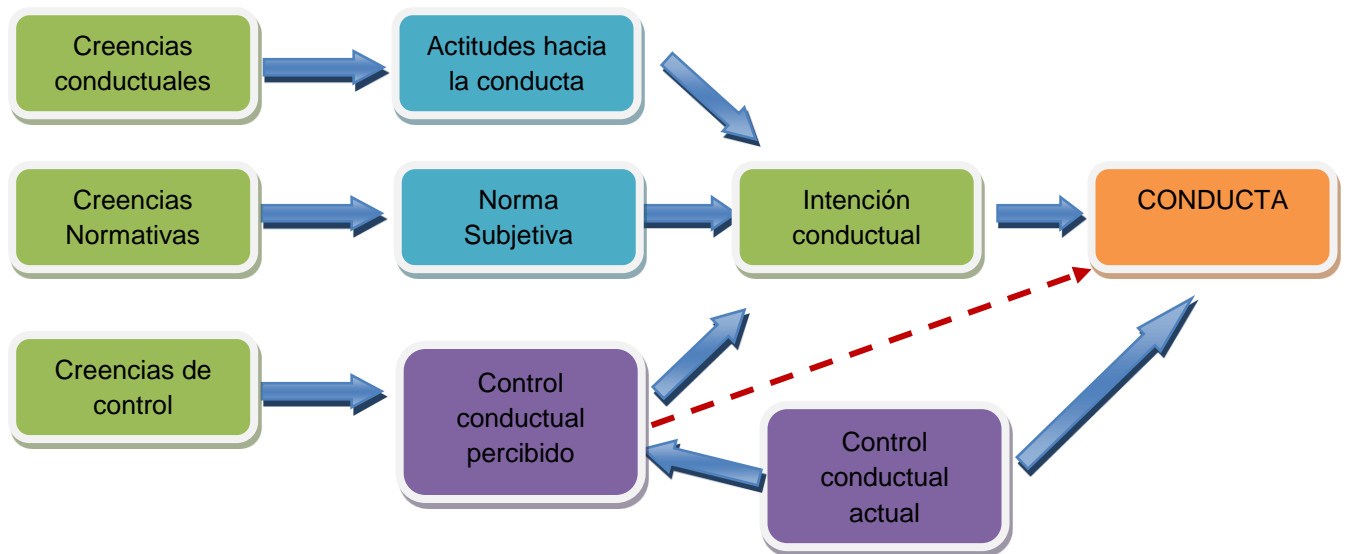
Creencias conductuales

Actitudes hacia la conducta

Creencias Normativas

Norma Subjetiva

Intención conductual

CONDUCTA

Creencias de control

Control conductual percibido

Control conductual actual